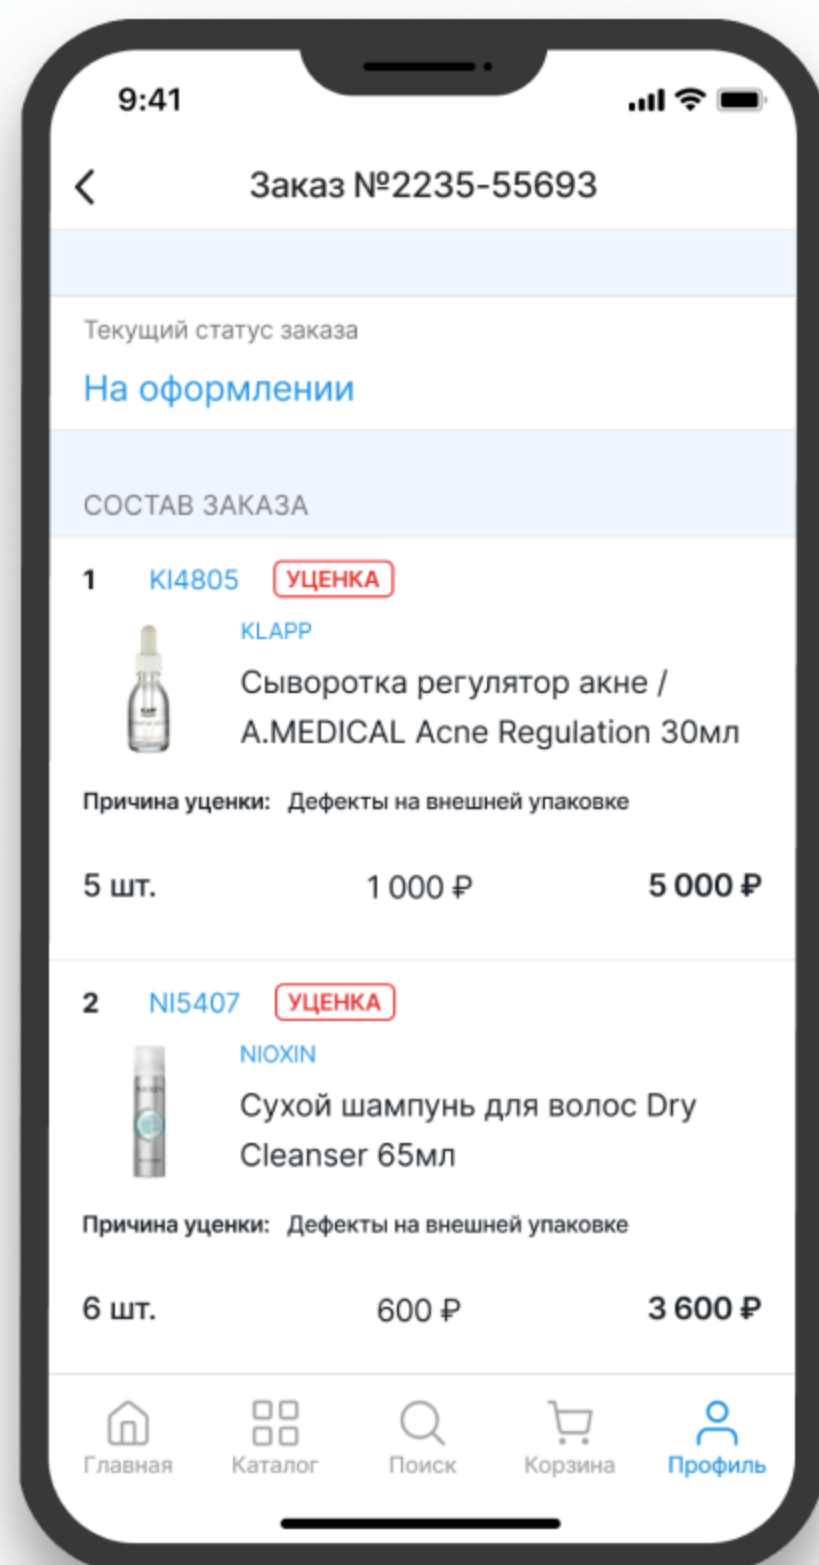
9:41

Заказ №2235-55693

Текущий статус заказа

На оформлении

СОСТАВ ЗАКАЗА

1 KI4805 УЦЕНКА

KLAPP

Сыворотка регулятор акне / A.MEDICAL Acne Regulation 30мл

Причина уценки: Дефекты на внешней упаковке

5 шт. 1 000 ₽ 5 000 ₽

2 NI5407 УЦЕНКА

NIOXIN

Сухой шампунь для волос Dry Cleanser 65мл

Причина уценки: Дефекты на внешней упаковке

6 шт. 600 ₽ 3 600 ₽

Главная Каталог Поиск Корзина Профиль